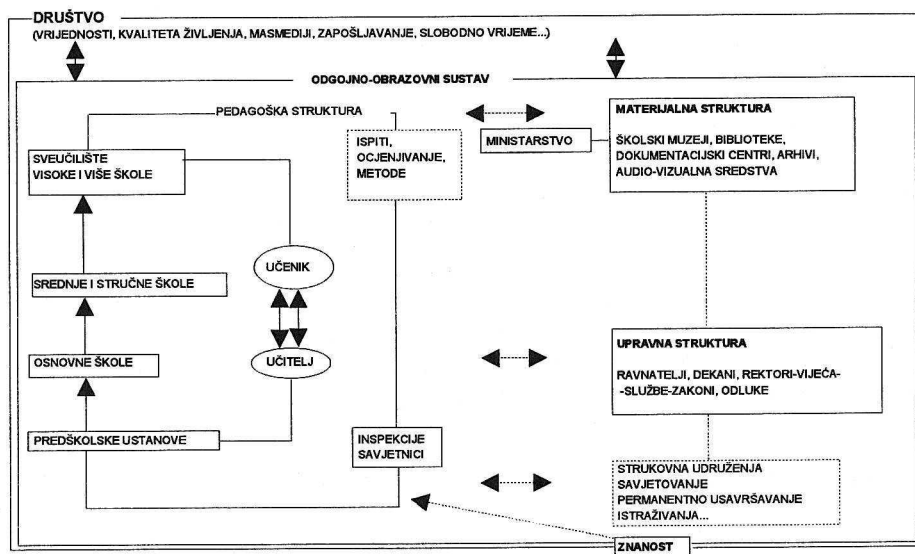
DRUŠTVO
(VRIJEDNOSTI, KVALITETA ŽIVLJENJA, MASMEDIJI, ZAPOŠLJAVANJE, SLOBODNO VRIJEME...)

ODGOJNO-OBRAZOVNI SUSTAV

PEDAGOŠKA STRUKTURA

SVEUČILIŠTE VISOKE I VIŠE ŠKOLE

SREDNJE I STRUČNE ŠKOLE

OSNOVNE ŠKOLE

PREDŠKOLSKE USTANOVE

UČENIK

UČITELJ

ISPITI, OCJENJIVANJE, METODE

INSPEKCIJE SAVJETNICI

MINISTARSTVO

MATERIJALNA STRUKTURA

ŠKOLSKI MUZEJI, BIBLIOTEKE, DOKUMENTACIJSKI CENTRI, ARHIVI, AUDIO-VIZUALNA SREDSTVA

UPRAVNA STRUKTURA

RAVNATELJI, DEKANI, REKTORI-VIJEĆA-SLUŽBE-ZAKONI, ODLUKE

STRUKOVNA UDRUŽENJA SAVJETOVANJE PERMANENTNO USAVRŠAVANJE ISTRAŽIVANJA...

ZNANOST